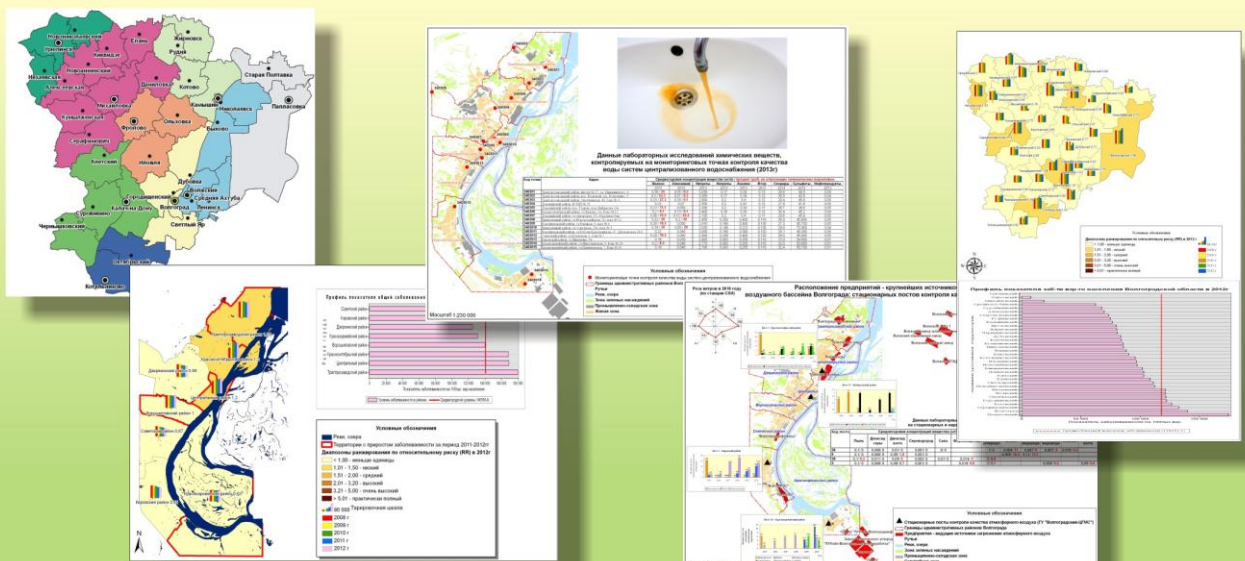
Новоаннинский
Урюпинский
Нехаевский
Новониколаевский
Киквидзе
Алексеевский
Еланский
Жирновский
Руднянский
Котово
Старая Полтавка
Камышин
Николаевский
Быково
Палласовский
Михайловка
Кумылженский
Фролово
Ольховский
Данилов
Серафимович
Клетский
Иловля
Дубовка
Городище
Калач-на-Дону
Суровикинский
Волжский
Средняя Ахтуба
Волгоград
Ленинский
Светлый Яр
Чернышковский
Котельниковский

Данные лабораторных исследований химических веществ, контролируемых на мониторинговых точках контроля качества воды систем централизованного водоснабжения (2013г)

Условные обозначения
Мониторинговые точки контроля качества воды систем централизованного водоснабжения
Границы административных районов Волгограда
Ручьи
Реки, озера
Зона зеленых насаждений
Промышленно-складская зона
Жилая зона
Масштаб 1:230 000

Профиль показателя общей заболеваемости

Условные обозначения
Реки, озера
Территории с приростом заболеваемости за период 2011-2012гг
Диапазоны ранжирования по относительному риску (RR) в 2012г
< 1,00 - меньше единицы
1,01 - 1,50 - низкий
1,51 - 2,00 - средний
2,01 - 3,20 - высокий
3,21 - 5,00 - очень высокий
> 5,01 - практически полный
2008 г
2009 г
2010 г
2011 г
2012 г

Расположение предприятий - крупнейших источников загрязнения воздушного бассейна Волгограда; стационарных постов контроля качества

Роза ветров в 2010 году

Условные обозначения
Стационарные посты контроля качества атмосферного воздуха
Границы административных районов Волгограда
Предприятие - ведущий источник загрязнения атмосферного воздуха
Ручьи
Реки, озера
Зона зеленых насаждений
Промышленно-складская зона

Условные обозначения
Диапазоны ранжирования по относительному риску (RR) в 2012г

Профиль показателя заболеваемости населения Волгоградской области в 2012г